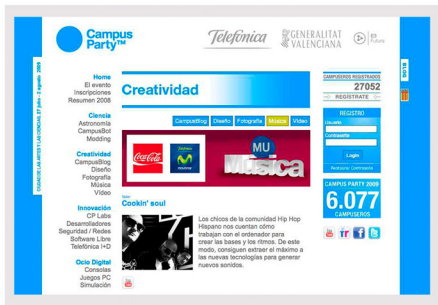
Campus Party™

Telefónica

GENERALITAT VALENCIANA

CIUDAD DE LAS ARTES Y LAS CIENCIAS 27 julio - 2 agosto 2009

Home
El evento
Inscripciones
Resumen 2008

Ciencia
Astronomía
CampusBot
Modding

Creatividad
CampusBlog
Diseño
Fotografía
Música
Video

Innovación
CP Labs
Desarrolladores
Seguridad / Redes
Software Libre
Telefónica I+D

Ocio Digital
Consolas
Juegos PC
Simulación

Creatividad

CampusBlog | Diseño | Fotografía | Música | Video

Coca-Cola

movistar

MU
Música

Cookin' soul

Los chicos de la comunidad Hip Hop Hispano nos cuentan cómo trabajan con el ordenador para crear las bases y los ritmos. De este modo, consiguen extraer el máximo a las nuevas tecnologías para generar nuevos sonidos.

CAMPUSEROS REGISTRADOS
27052
REGÍSTRATE

REGISTRO
Usuario
Contraseña
Login
Recordar Contraseña

CAMPUS PARTY 2009
6.077
CAMPUSEROS

BLOG